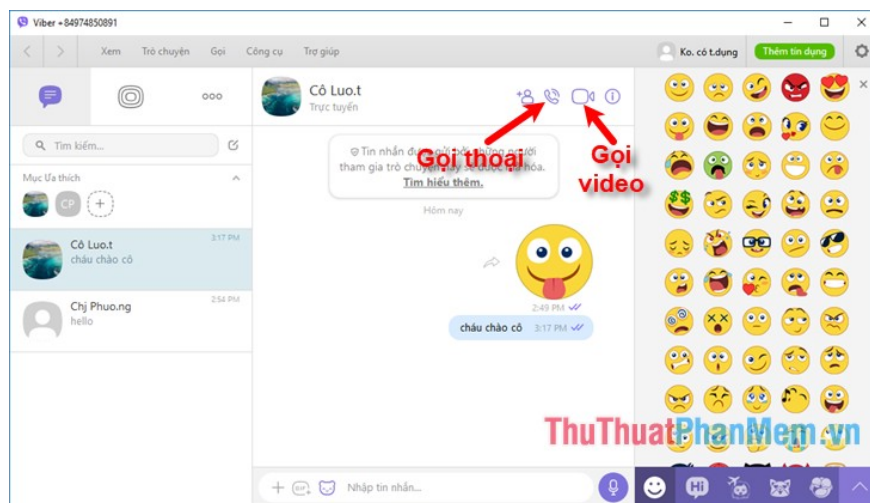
Viber +84974850891

Xem Trò chuyện Gọi Công cụ Trợ giúp

Ko. có t.dụng Thêm tín dụng

Tìm kiếm...

Mục Ưa thích

CP

Cô Luo.t 3:17 PM
cháu chào cô

Chị Phuo.ng 2:54 PM
hello

Cô Luo.t
Trực tuyến

Gọi thoại

Gọi video

Tin nhắn được gửi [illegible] tham gia trò chuyện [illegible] hóa. Tìm hiểu thêm.

Hôm nay

2:49 PM

cháu chào cô 3:17 PM

ThuThuatPhanMem.vn

Nhập tin nhắn...